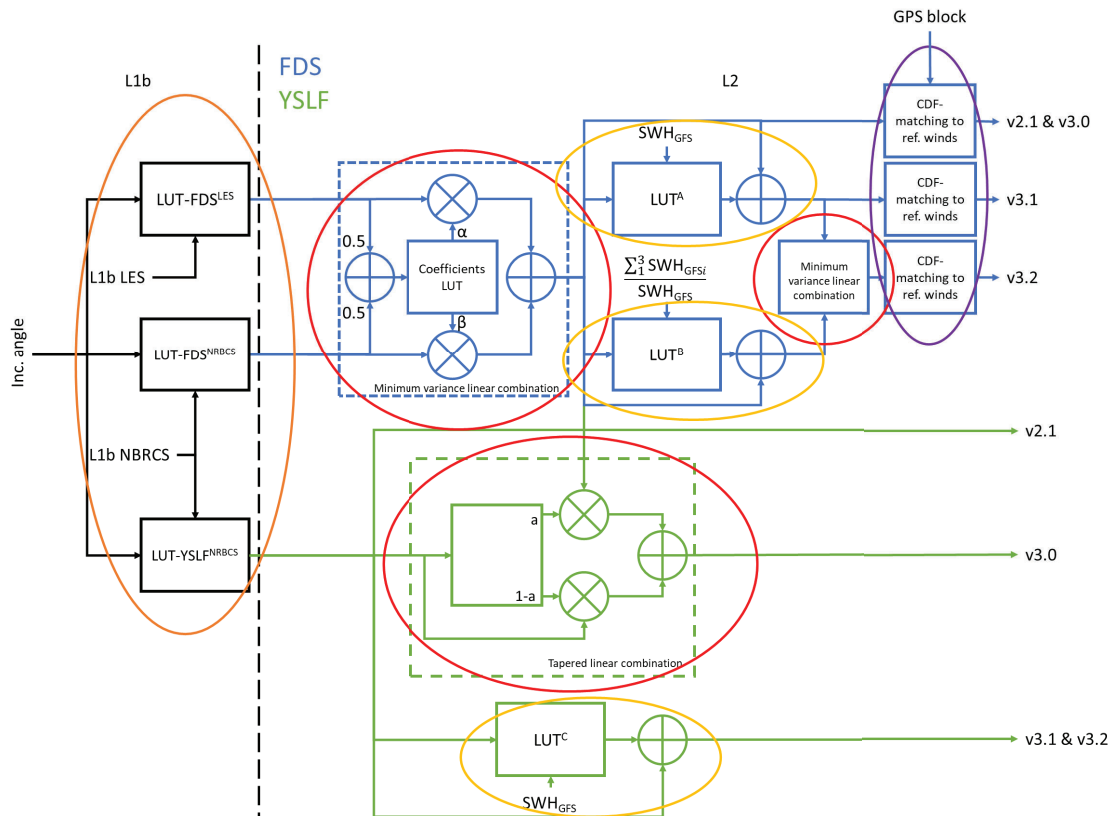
GPS block

L1b

FDS
YSLF

L2

LUT-FDS$^{LES}$

L1b LES

Inc. angle

LUT-FDS$^{NRBCS}$

L1b NBRCS

LUT-YSLF$^{NRBCS}$

0.5

0.5

α

β

Coefficients LUT

Minimum variance linear combination

SWH$_{GFS}$

LUT$^{A}$

$\frac{\sum_{1}^{3} SWH_{GFSi}}{SWH_{GFS}}$

LUT$^{B}$

Minimum variance linear combination

CDF-matching to ref. winds

CDF-matching to ref. winds

CDF-matching to ref. winds

v2.1 & v3.0

v3.1

v3.2

v2.1

a

1-a

Tapered linear combination

v3.0

LUT$^{C}$

SWH$_{GFS}$

v3.1 & v3.2